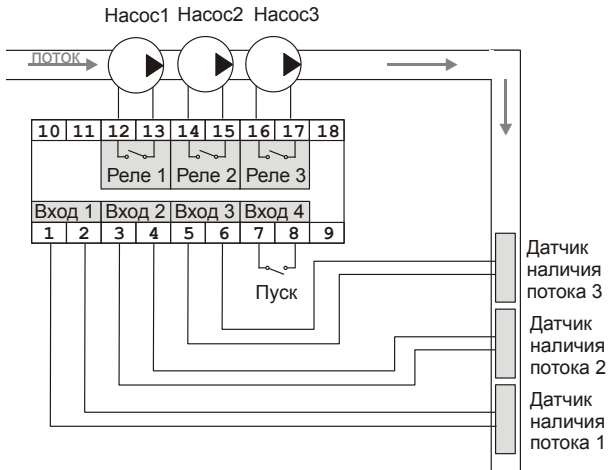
Насос1 Насос2 Насос3

поток

10 11 12 13 14 15 16 17 18

Реле 1 Реле 2 Реле 3

Вход 1 Вход 2 Вход 3 Вход 4

1 2 3 4 5 6 7 8 9

Пуск

Датчик наличия потока 3

Датчик наличия потока 2

Датчик наличия потока 1